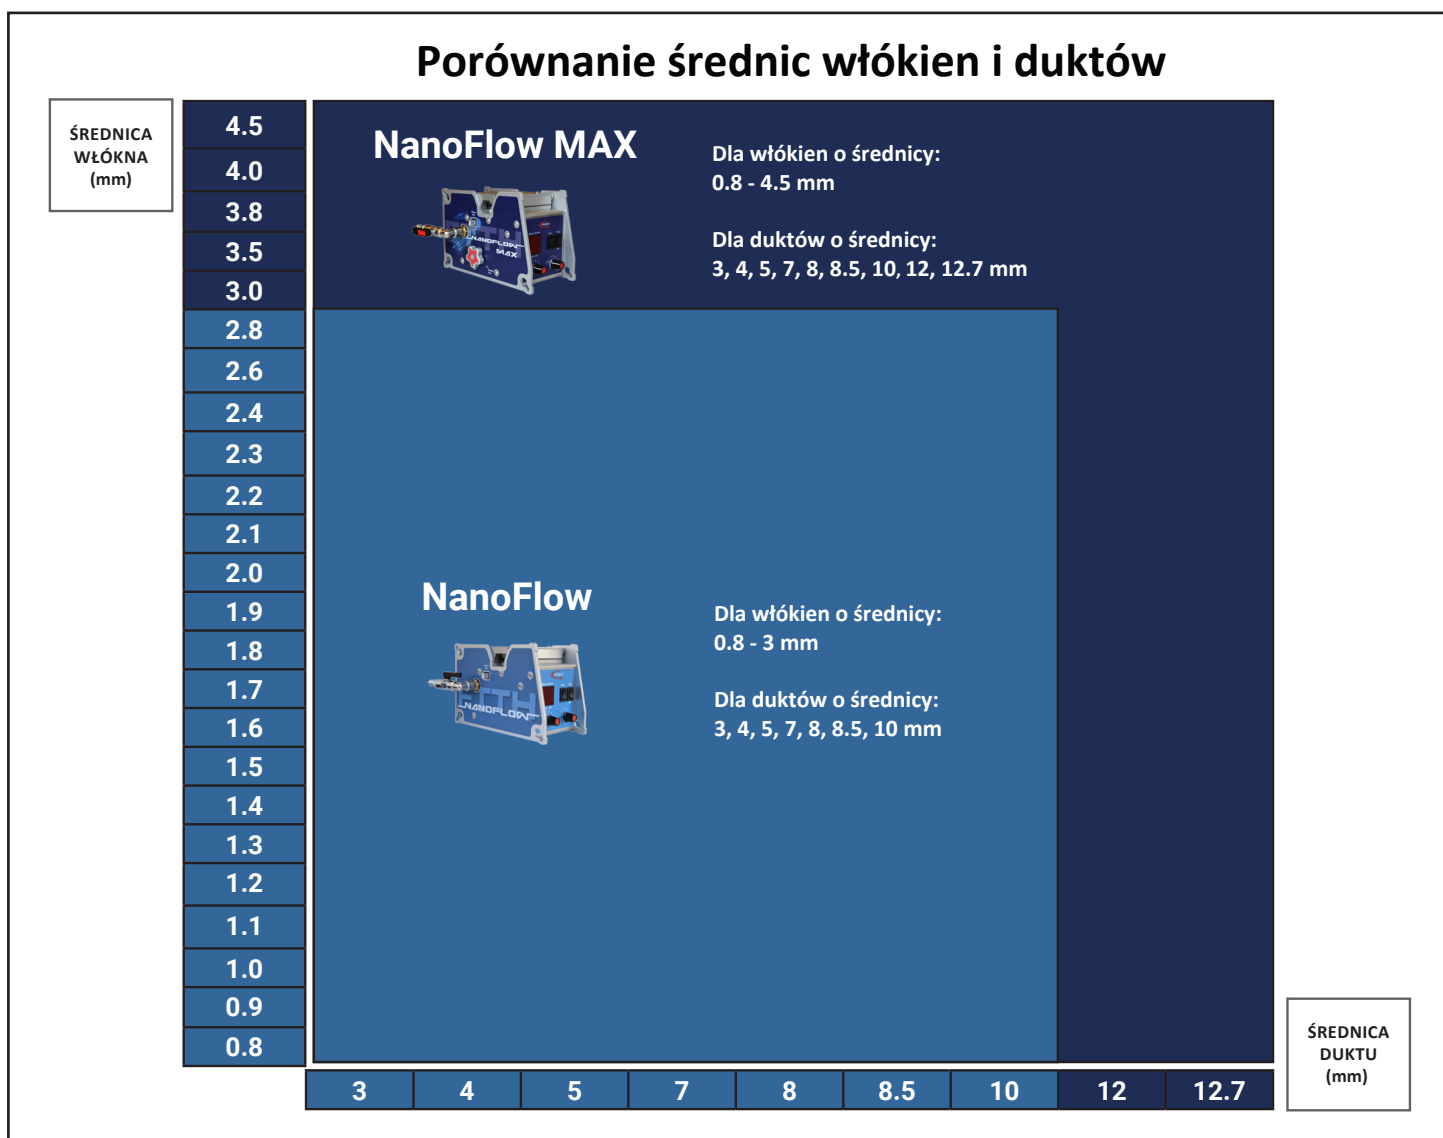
Porównanie średnic włókien i duktów

ŚREDNICA WŁÓKNA (mm)

4.5
4.0
3.8
3.5
3.0
2.8
2.6
2.4
2.3
2.2
2.1
2.0
1.9
1.8
1.7
1.6
1.5
1.4
1.3
1.2
1.1
1.0
0.9
0.8

NanoFlow MAX

NANOFLOW MAX

Dla włókien o średnicy:
0.8 - 4.5 mm

Dla duktów o średnicy:
3, 4, 5, 7, 8, 8.5, 10, 12, 12.7 mm

NanoFlow

NANOFLOW

Dla włókien o średnicy:
0.8 - 3 mm

Dla duktów o średnicy:
3, 4, 5, 7, 8, 8.5, 10 mm

3
4
5
7
8
8.5
10
12
12.7

ŚREDNICA DUKTU (mm)